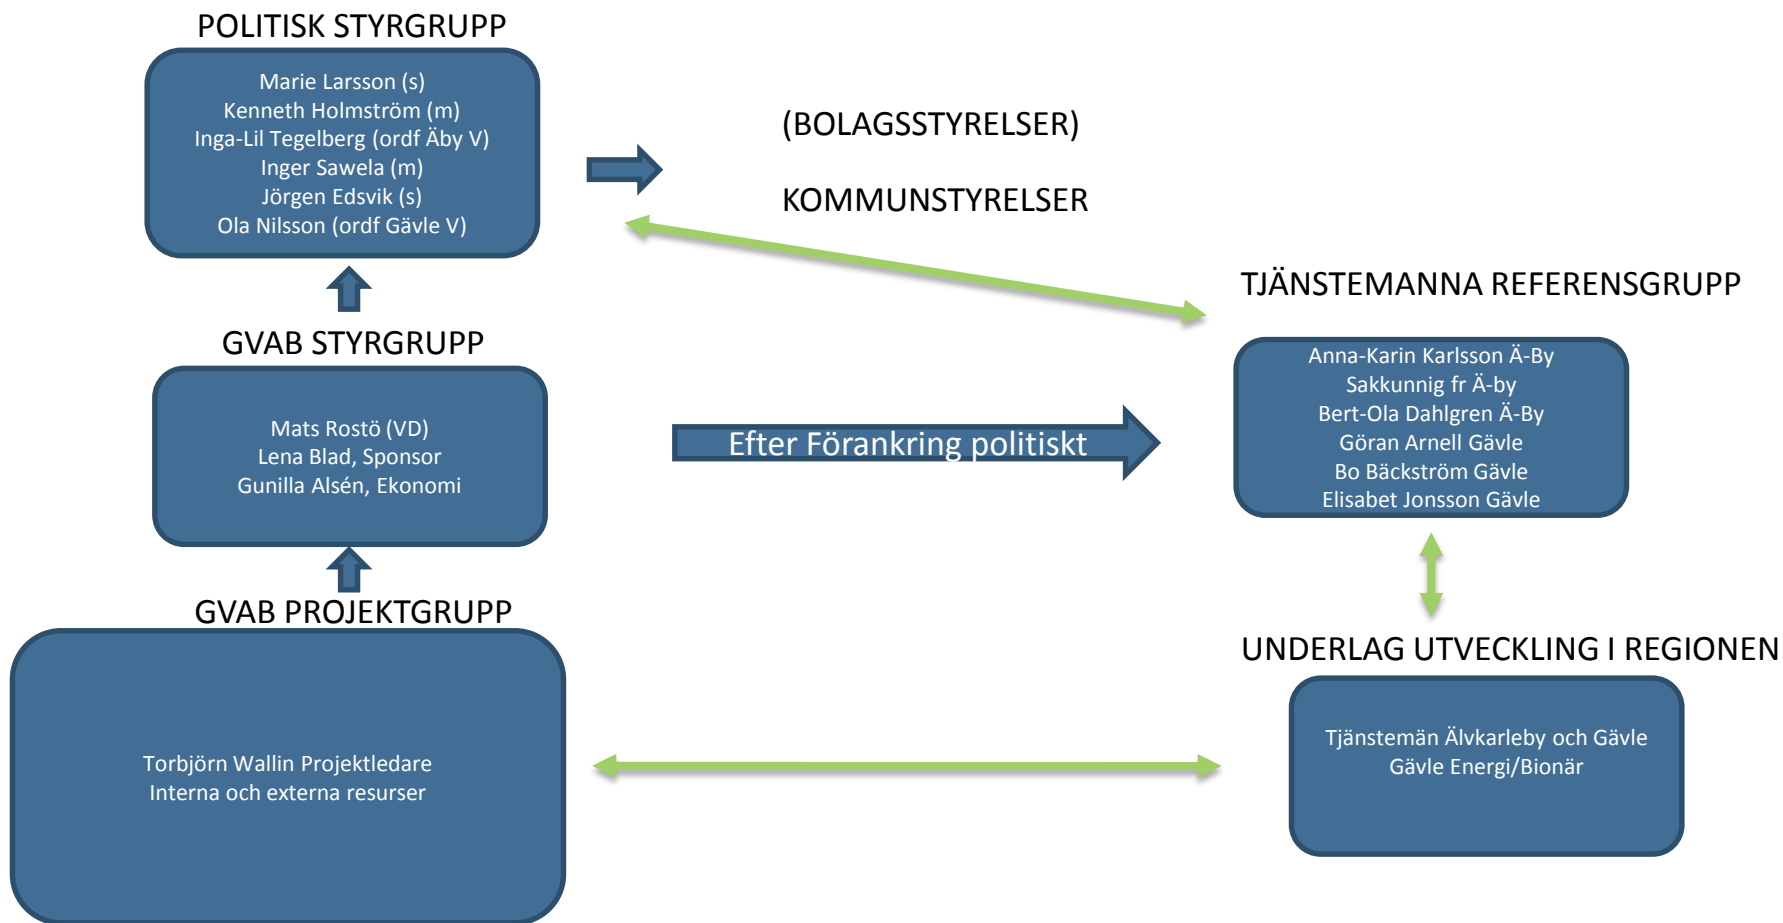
POLITISK STYRGRUPP

Marie Larsson (s)
Kenneth Holmström (m)
Inga-Lil Tegelberg (ordf Äby V)
Inger Sawela (m)
Jörgen Edsvik (s)
Ola Nilsson (ordf Gävle V)

(BOLAGSSTYRELSER)

KOMMUNSTYRELSER

TJÄNSTEMANNA REFERENSGRUPP

Anna-Karin Karlsson Ä-By
Sakkunnig fr Ä-by
Bert-Ola Dahlgren Ä-By
Göran Arnell Gävle
Bo Bäckström Gävle
Elisabet Jonsson Gävle

GVAB STYRGRUPP

Mats Rostö (VD)
Lena Blad, Sponsor
Gunilla Alsén, Ekonomi

Efter Förankring politiskt

GVAB PROJEKTGRUPP

Torbjörn Wallin Projektledare
Interna och externa resurser

UNDERLAG UTVECKLING I REGIONEN

Tjänstemän Älvkarleby och Gävle
Gävle Energi/Bionär